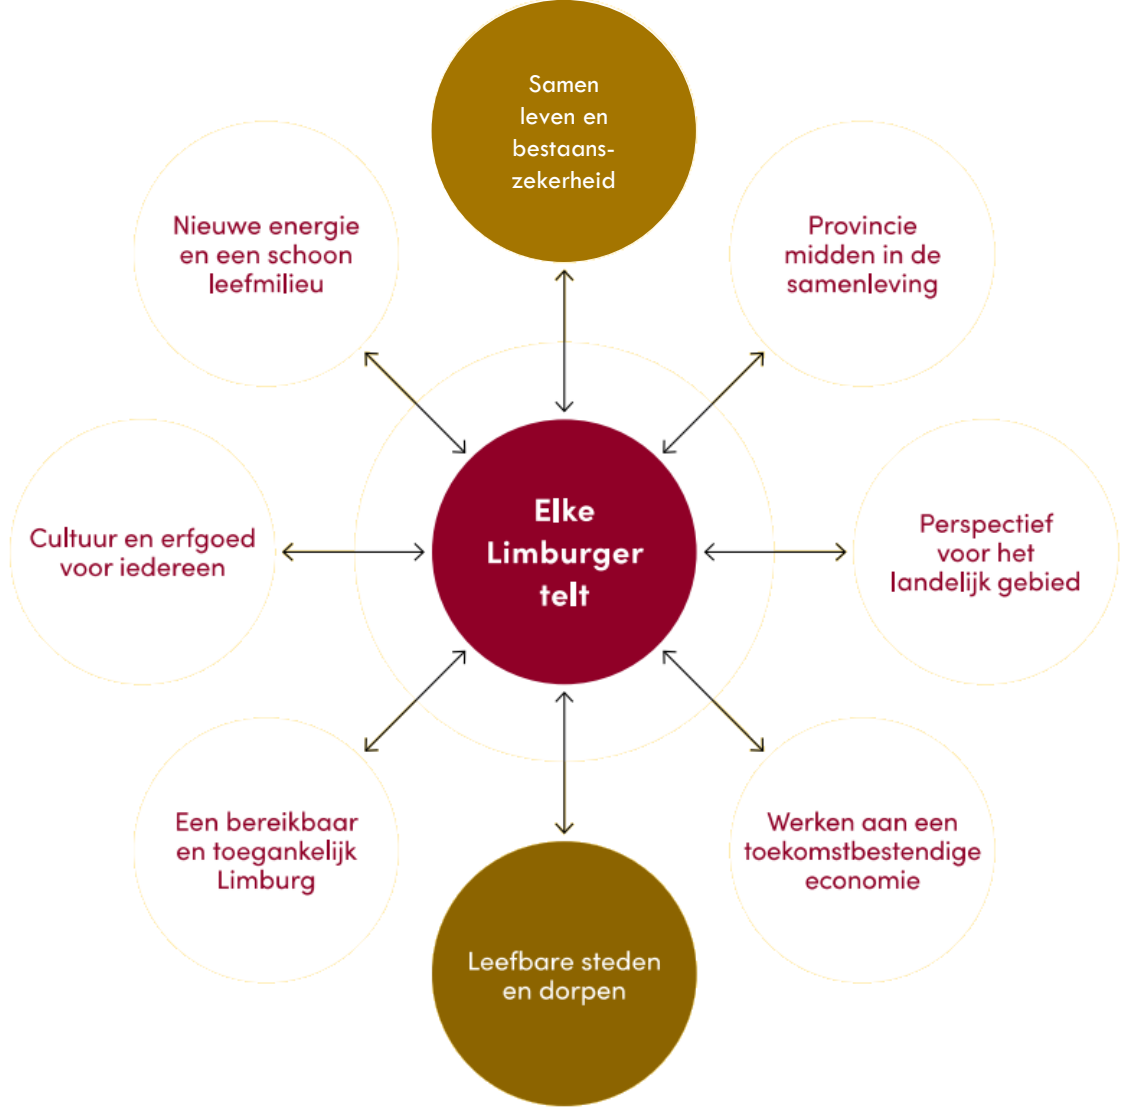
Samen leven en bestaanszekerheid

Nieuwe energie en een schoon leefmilieu

Provincie midden in de samenleving

Cultuur en erfgoed voor iedereen

Elke Limburger telt

Perspectief voor het landelijk gebied

Een bereikbaar en toegankelijk Limburg

Werken aan een toekomstbestendige economie

Leefbare steden en dorpen